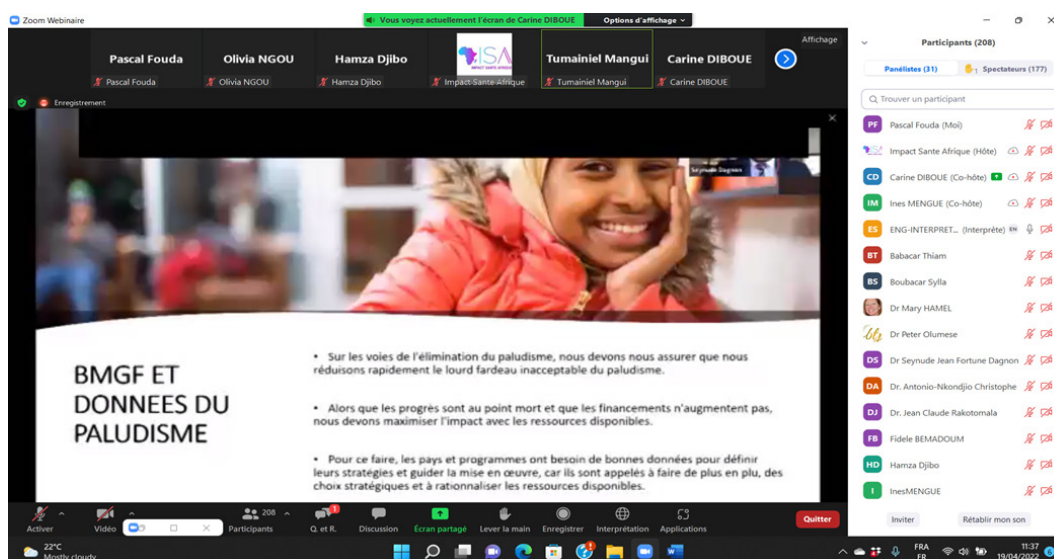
Zoom Webinaire

Vous voyez actuellement l'écran de Carine DIBOUE

Options d'affichage

Pascal Fouda
Pascal Fouda

Olivia NGOU
Olivia NGOU

Hamza Djibo
Hamza Djibo

ISA
Impact-Sante-Afrique

Tumainiel Mangui
Tumainiel Mangui

Carine DIBOUE
Carine DIBOUE

Affichage

Enregistrement

Seynude Dagnon

BMGF ET DONNEES DU PALUDISME

• Sur les voies de l'élimination du paludisme, nous devons nous assurer que nous réduisons rapidement le lourd fardeau inacceptable du paludisme.

• Alors que les progrès sont au point mort et que les financements n'augmentent pas, nous devons maximiser l'impact avec les ressources disponibles.

• Pour ce faire, les pays et programmes ont besoin de bonnes données pour définir leurs stratégies et guider la mise en œuvre, car ils sont appelés à faire de plus en plu, des choix stratégiques et à rationnaliser les ressources disponibles.

Activer
Vidéo
208 Participants
Q. et R.
Discussion
Écran partagé
Lever la main
Enregistrer
Interprétation
Applications
Quitter

Participants (208)

Panélistes (31)
Spectateurs (177)

Trouver un participant

PF Pascal Fouda (Moi)
Impact Sante Afrique (Hôte)
CD Carine DIBOUE (Co-hôte)
IM Ines MENGUE (Co-hôte)
ES ENG-INTERPRET... (Interprète) EN
BT Babacar Thiam
BS Boubacar Sylla
Dr Mary HAMEL
Dr Peter Olumese
DS Dr Seynude Jean Fortune Dagnon
DA Dr. Antonio-Nkondjio Christophe
DJ Dr. Jean Claude Rakotomala
FB Fidele BEMADOUM
HD Hamza Djibo
I InesMENGUE

Inviter
Rétablir mon son

22°C
Mostly cloudy

FRA
FR
11:37
19/04/2022